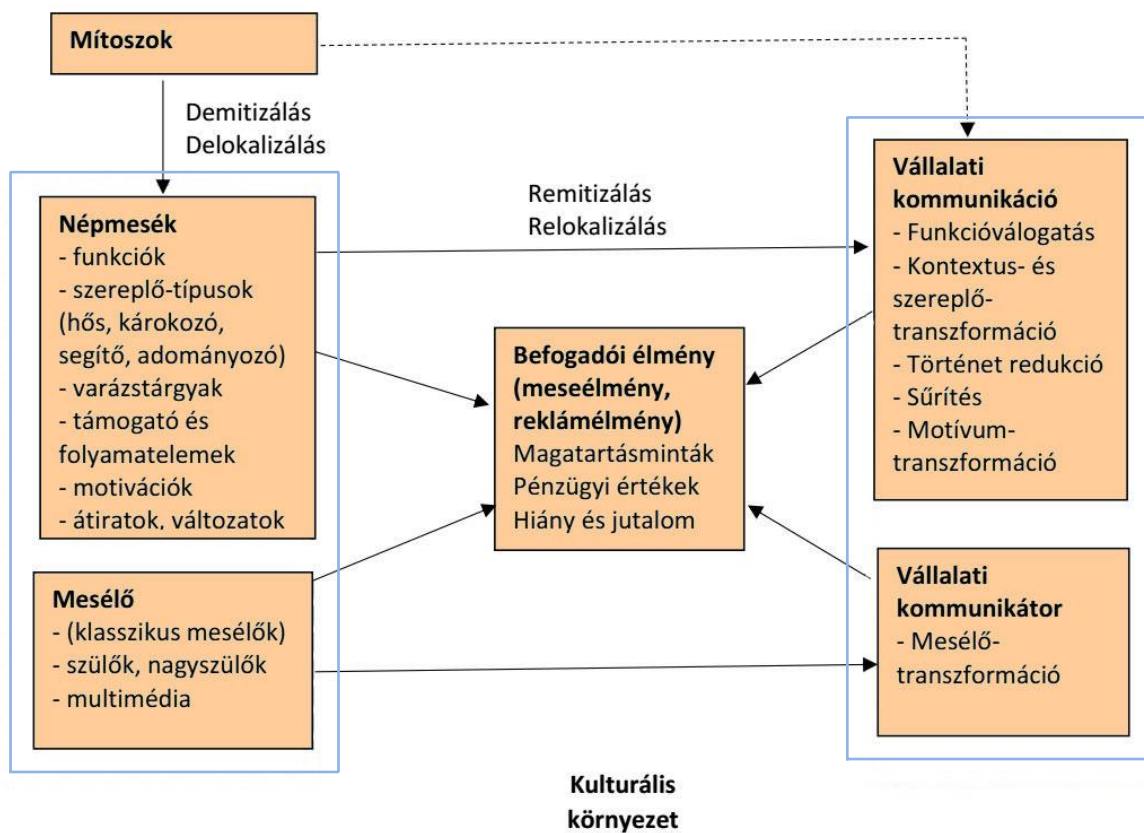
Mítoszok

Demitizálás
Delokalizálás

Népmesék
- funkciók
- szereplő-típusok (hős, károkozó, segítő, adományozó)
- varázstárgyak
- támogató és folyamatelemek
- motivációk
- átiratok, változatok

Remitizálás
Relokalizálás

Vállalati kommunikáció
- Funkcióválogatás
- Kontextus- és szereplő-transzformáció
- Történet redukció
- Sűrítés
- Motívum-transzformáció

Befogadói élmény (meseélmény, reklámélmény)
Magatartásminták
Pénzügyi értékek
Hiány és jutalom

Mesélő
- (klasszikus mesélők)
- szülők, nagyszülők
- multimédia

Vállalati kommunikátor
- Mesélő-transzformáció

Kulturális környezet